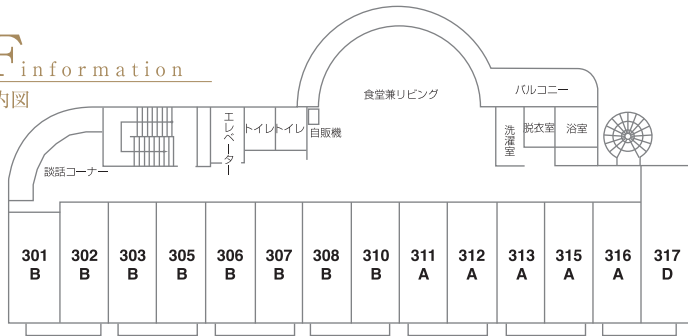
F information
内図

食堂兼リビング

バルコニー

エレベーター

トイレ トイレ

自販機

洗濯室

脱衣室

浴室

談話コーナー

| 301 B | 302 B | 303 B | 305 B | 306 B | 307 B | 308 B | 310 B | 311 A | 312 A | 313 A | 315 A | 316 A | 317 D |
|---|---|---|---|---|---|---|---|---|---|---|---|---|---|